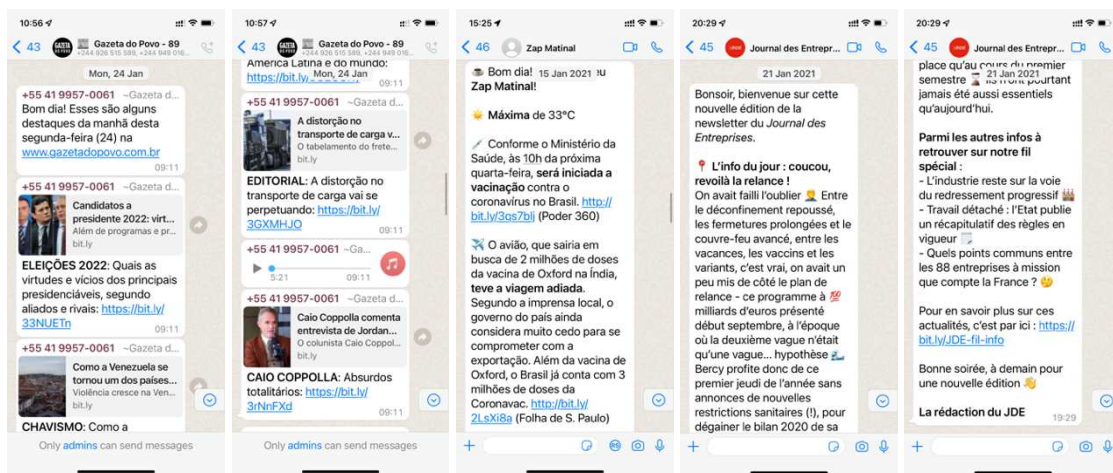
10:56

43 Gazeta do Povo - 89
+244 926 510 589, +244 949 016...

Mon, 24 Jan

+55 41 9957-0061 ~Gazeta d...
Bom dia! Esses são alguns destaques da manhã desta segunda-feira (24) na www.gazetadopovo.com.br
09:11

+55 41 9957-0061 ~Gazeta d...
Candidatos a presidente 2022: virt...
Além de programas e pr...
bit.ly
ELEIÇÕES 2022: Quais as virtudes e vícios dos principais presidenciáveis, segundo aliados e rivais: https://bit.ly/33NUETn
09:11

+55 41 9957-0061 ~Gazeta d...
Como a Venezuela se tornou um dos países...
Violência cresce na Ven...
bit.ly
CHAVISMO: Como a

Only admins can send messages

10:57

43 Gazeta do Povo - 89
+244 926 510 589, +244 949 016...

América Latina e do mundo: https://bit.ly/ Mon, 24 Jan
09:11

+55 41 9957-0061 ~Gazeta d...
A distorção no transporte de carga v...
O tabelamento do frete...
bit.ly
EDITORIAL: A distorção no transporte de carga vai se perpetuando: https://bit.ly/3GXMHJO
09:11

+55 41 9957-0061 ~Ga...
5:21 09:11

+55 41 9957-0061 ~Gazeta d...
Caio Coppola comenta entrevista de Jordan...
O colunista Caio Coppol...
bit.ly
CAIO COPPOLLA: Absurdos totalitários: https://bit.ly/3rNnFXd
09:11

Only admins can send messages

15:25

46 Zap Matinal

Bom dia! 15 Jan 2021 u Zap Matinal!

Máxima de 33°C

Conforme o Ministério da Saúde, às 10h da próxima quarta-feira, será iniciada a vacinação contra o coronavírus no Brasil. http://bit.ly/3qs7blj (Poder 360)

O avião, que sairia em busca de 2 milhões de doses da vacina de Oxford na Índia, teve a viagem adiada. Segundo a imprensa local, o governo do país ainda considera muito cedo para se comprometer com a exportação. Além da vacina de Oxford, o Brasil já conta com 3 milhões de doses da Coronavac. http://bit.ly/2LsXi8a (Folha de S. Paulo)

20:29

45 Journal des Entrepr...

21 Jan 2021

Bonsoir, bienvenue sur cette nouvelle édition de la newsletter du Journal des Entreprises.

L'info du jour : coucou, revoilà la relance !
On avait failli l'oublier Entre le déconfinement repoussé, les fermetures prolongées et le couvre-feu avancé, entre les vacances, les vaccins et les variants, c'est vrai, on avait un peu mis de côté le plan de relance - ce programme à 100 milliards d'euros présenté début septembre, à l'époque où la deuxième vague n'était qu'une vague... hypothèse Bercy profite donc de ce premier jeudi de l'année sans annonces de nouvelles restrictions sanitaires (!), pour dégainer le bilan 2020 de sa

20:29

45 Journal des Entrepr...

place qu'au cours du premier semestre 21 Jan 2021 ils n'ont pourtant jamais été aussi essentiels qu'aujourd'hui.

Parmi les autres infos à retrouver sur notre fil spécial :
- L'industrie reste sur la voie du redressement progressif
- Travail détaché : l'Etat publie un récapitulatif des règles en vigueur
- Quels points communs entre les 88 entreprises à mission que compte la France ?

Pour en savoir plus sur ces actualités, c'est par ici : https://bit.ly/JDE-fil-info

Bonne soirée, à demain pour une nouvelle édition

La rédaction du JDE
19:29